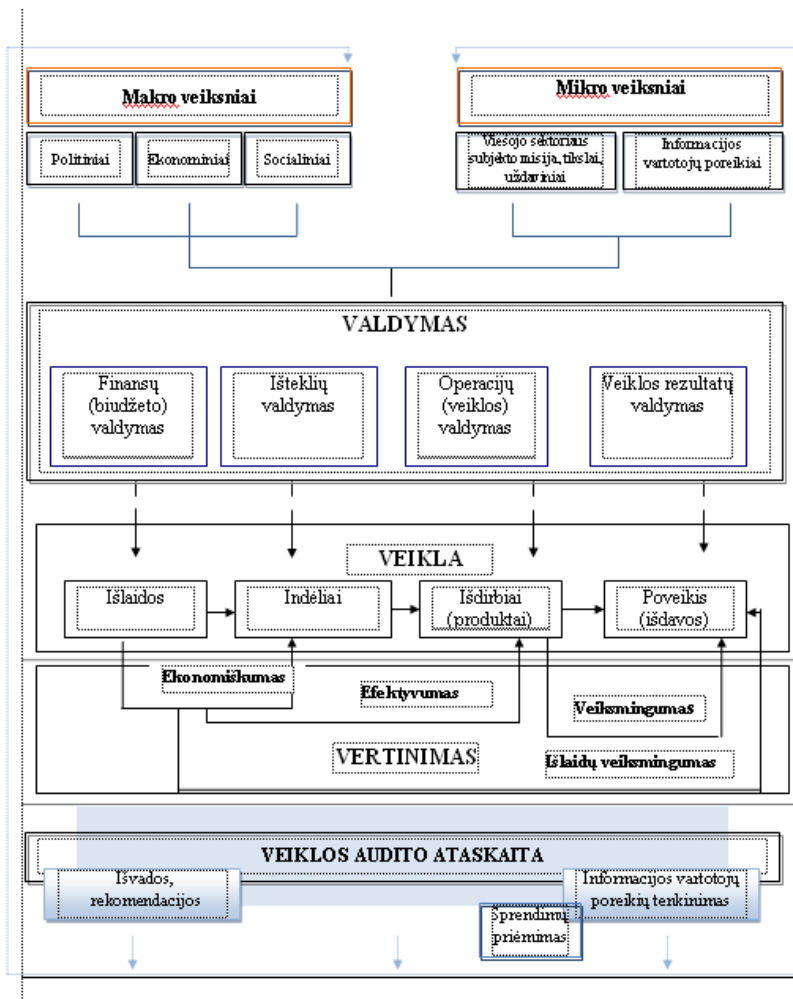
Makro veiksniai

Mikro veiksniai

Politiniai

Ekonominiai

Socialiniai

Viešojo sektoriaus subjekto misija, tikslai, uždaviniai

Informacijos vartotojų poreikiai

VALDYMAS

Finansų (biudžeto) valdymas

Išteklių valdymas

Operacijų (veiklos) valdymas

Veiklos rezultatų valdymas

VEIKLA

Išlaidos

Indėliai

Išdirbiai (produktai)

Poveikis (išdavos)

Ekonomiškumas

Efektyvumas

Veiksmingumas

VERTINIMAS

Išlaidų veiksmingumas

VEIKLOS AUDITO ATASKAITA

Išvados, rekomendacijos

Informacijos vartotojų poreikių tenkinimas

Sprendimų priėmimas